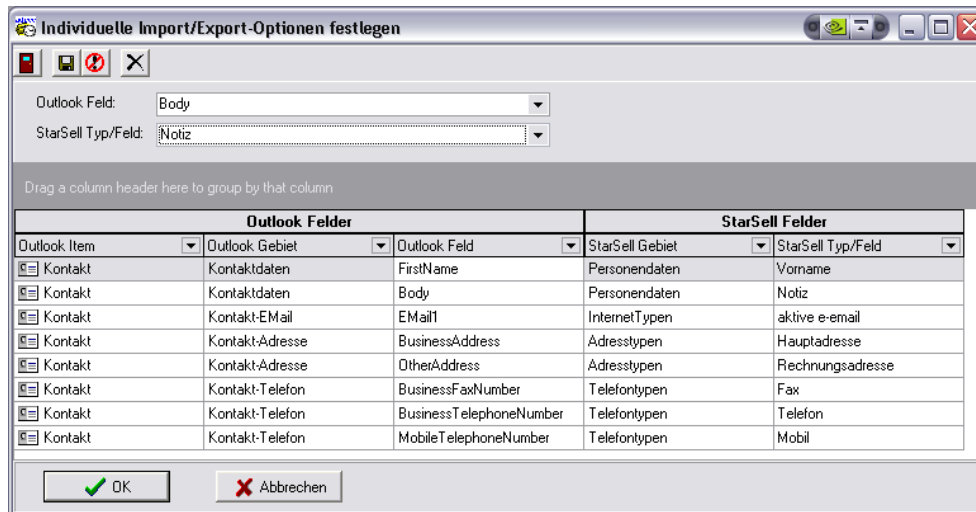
Individuelle Import/Export-Optionen festlegen

Outlook Feld: Body
StarSell Typ/Feld: Notiz

Drag a column header here to group by that column

| Outlook Felder | | | StarSell Felder | |
|---|---|---|---|---|
| Outlook Item | Outlook Gebiet | Outlook Feld | StarSell Gebiet | StarSell Typ/Feld |
| Kontakt | Kontaktdaten | FirstName | Personendaten | Vorname |
| Kontakt | Kontaktdaten | Body | Personendaten | Notiz |
| Kontakt | Kontakt-EMail | EMail1 | InternetTypen | aktive e-email |
| Kontakt | Kontakt-Adresse | BusinessAddress | Adresstypen | Hauptadresse |
| Kontakt | Kontakt-Adresse | OtherAddress | Adresstypen | Rechnungsadresse |
| Kontakt | Kontakt-Telefon | BusinessFaxNumber | Telefontypen | Fax |
| Kontakt | Kontakt-Telefon | BusinessTelephoneNumber | Telefontypen | Telefon |
| Kontakt | Kontakt-Telefon | MobileTelephoneNumber | Telefontypen | Mobil |

OK
Abbrechen